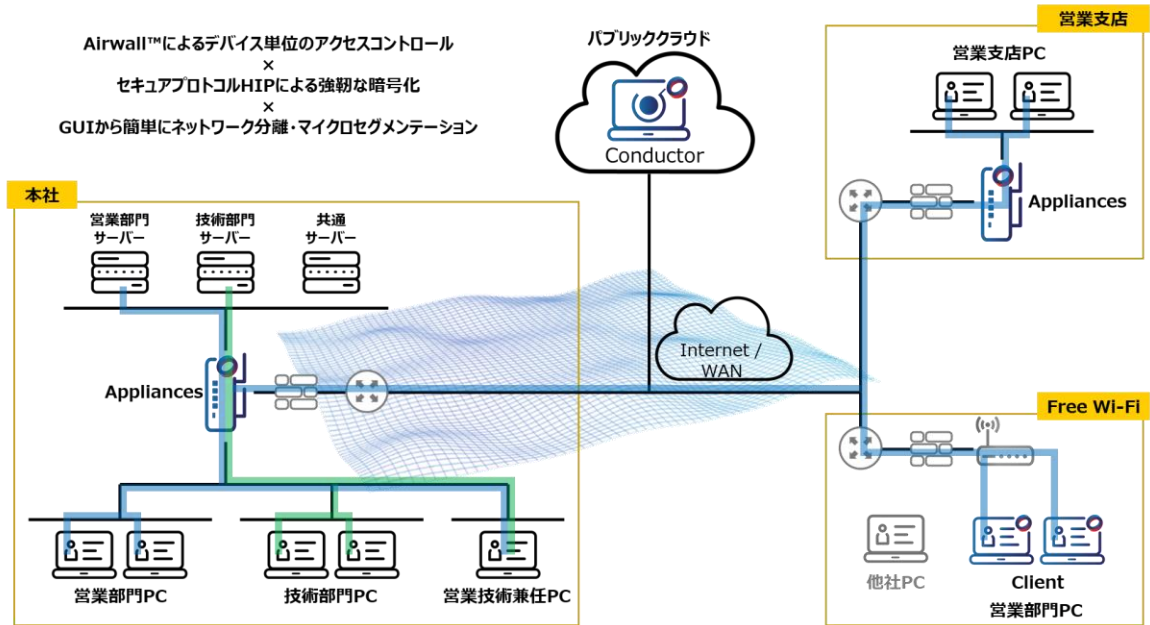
Airwall™によるデバイス単位のアクセスコントロール
×
セキュアプロトコルHIPによる強靭な暗号化
×
GUIから簡単にネットワーク分離・マイクロセグメンテーション

パブリッククラウド

Conductor

営業支店

営業支店PC

Appliances

本社

営業部門
サーバー

技術部門
サーバー

共通
サーバー

Appliances

Internet /
WAN

Free Wi-Fi

営業部門PC

技術部門PC

営業技術兼任PC

他社PC

Client
営業部門PC